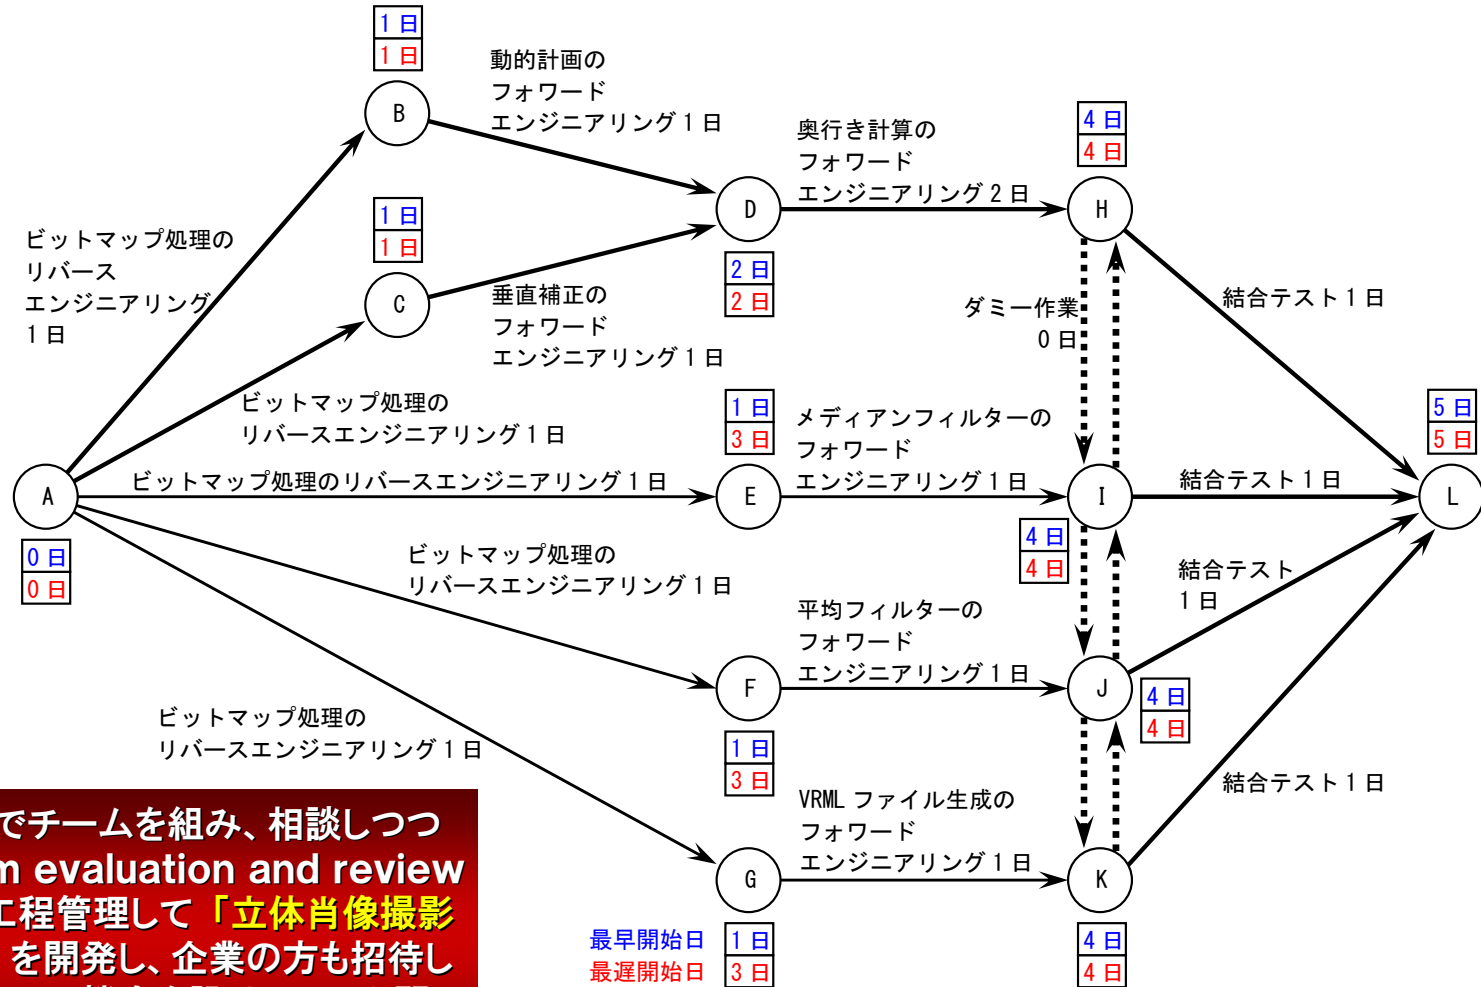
1日
1日
B

動的計画の
フォワード
エンジニアリング1日

ビットマップ処理の
リバース
エンジニアリング
1日

1日
1日
C

垂直補正の
フォワード
エンジニアリング1日

D
2日
2日

奥行き計算の
フォワード
エンジニアリング2日

4日
4日
H

ダミー作業
0日

結合テスト1日

ビットマップ処理の
リバースエンジニアリング1日

1日
3日

メディアンフィルターの
フォワード
エンジニアリング1日

5日
5日

A
ビットマップ処理のリバースエンジニアリング1日
E
I
結合テスト1日
L

0日
0日

4日
4日

ビットマップ処理の
リバースエンジニアリング1日

結合テスト
1日

平均フィルターの
フォワード
エンジニアリング1日

F
J
4日
4日

ビットマップ処理の
リバースエンジニアリング1日

1日
3日

VRML ファイル生成の
フォワード
エンジニアリング1日

結合テスト1日

でチームを組み、相談しつつ
m evaluation and review
工程管理して「立体肖像撮影
を開発し、企業の方も招待し

G
K

最早開始日
最遅開始日
1日
3日
4日
4日